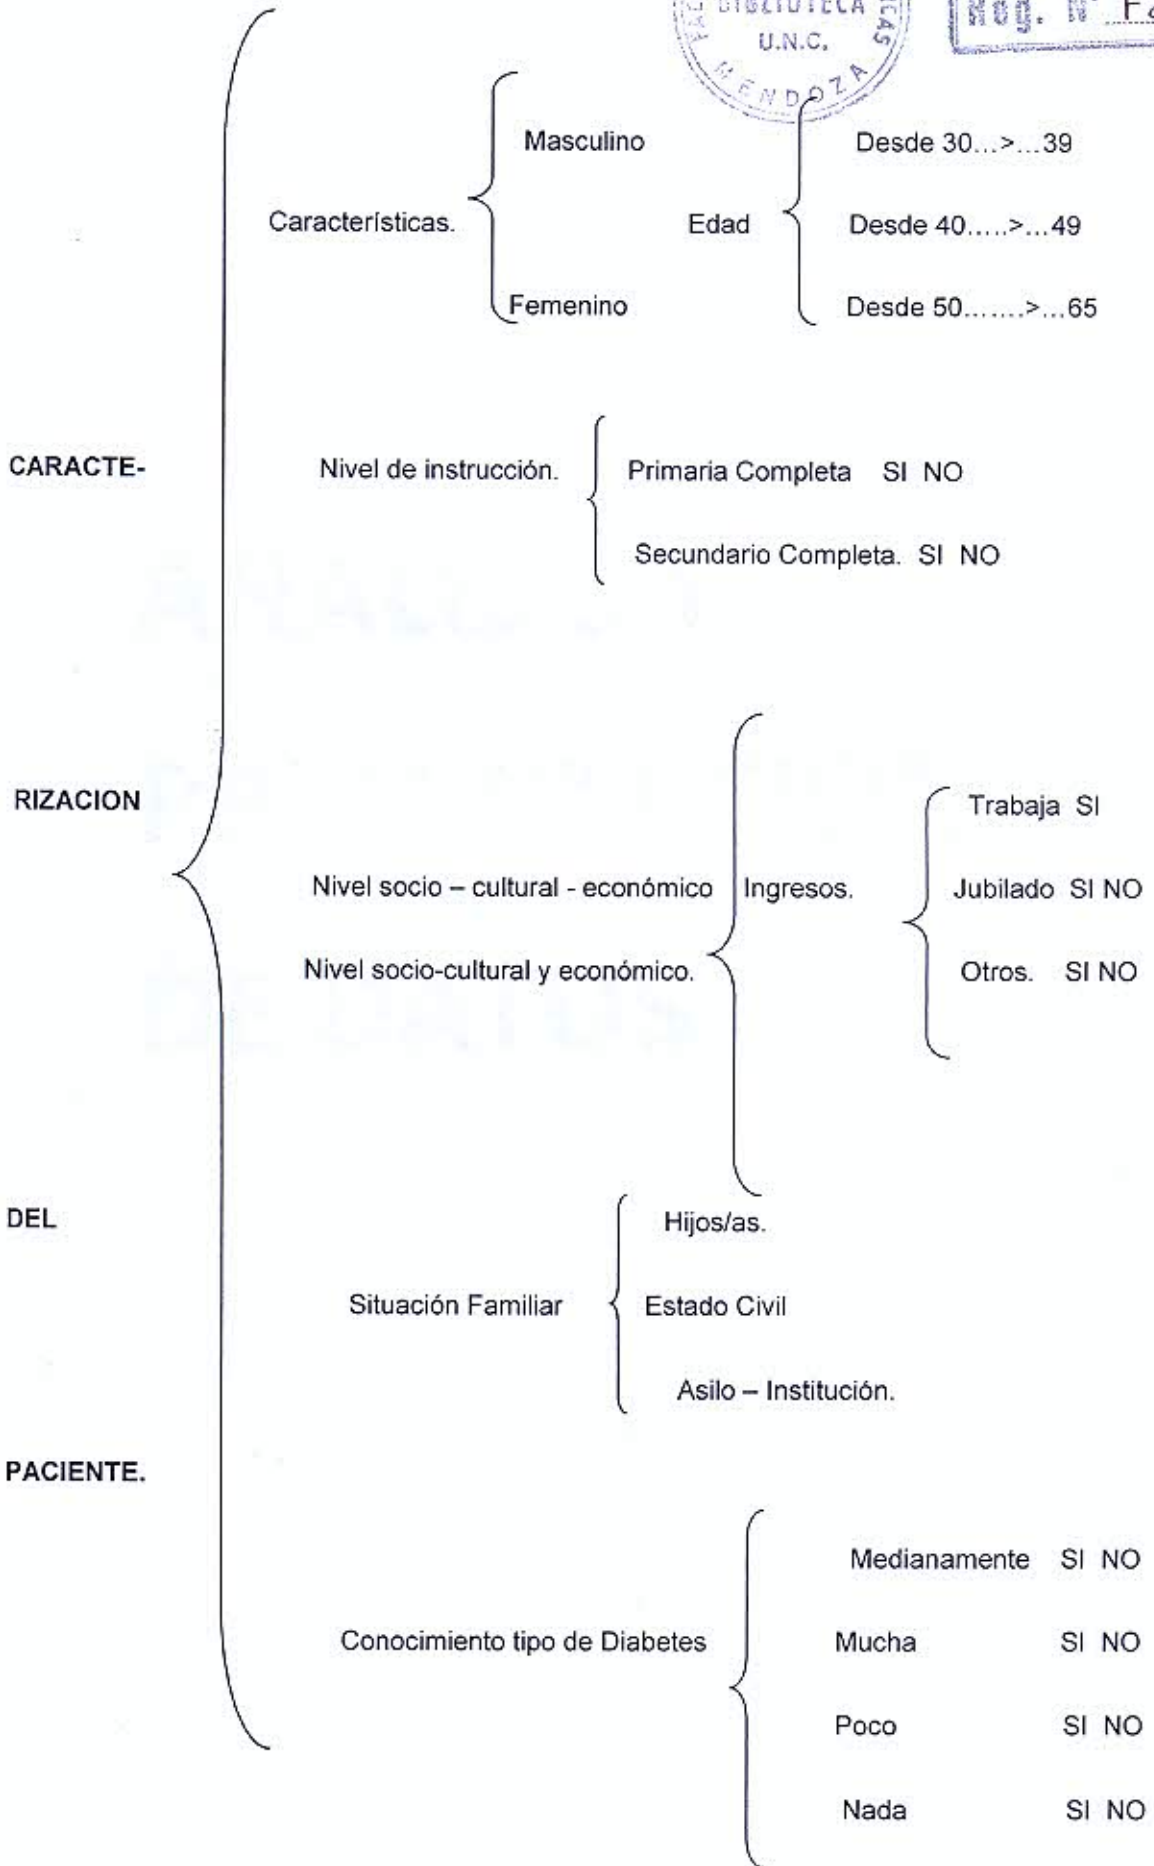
BIBLIOTECA
U.N.C.
MENDOZA

Reg. N° F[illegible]

CARACTE-

RIZACION

DEL

PACIENTE.

Características.

Masculino

Femenino

Edad

Desde 30…>…39

Desde 40…..>…49

Desde 50…….>…65

Nivel de instrucción.

Primaria Completa SI NO

Secundario Completa. SI NO

Nivel socio – cultural - económico

Nivel socio-cultural y económico.

Ingresos.

Trabaja SI

Jubilado SI NO

Otros. SI NO

Situación Familiar

Hijos/as.

Estado Civil

Asilo – Institución.

Conocimiento tipo de Diabetes

Medianamente SI NO

Mucha SI NO

Poco SI NO

Nada SI NO